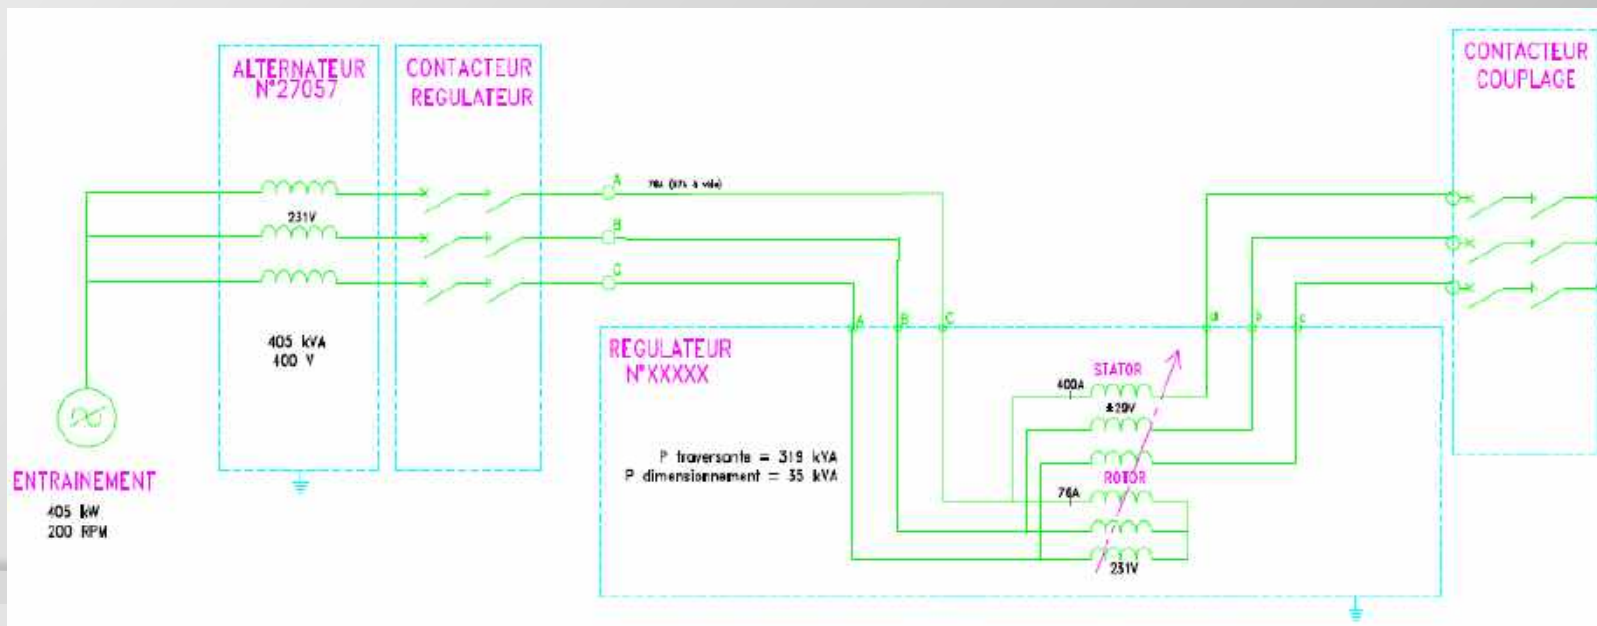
ALTERNATEUR N°27057

CONTACTEUR REGULATEUR

CONTACTEUR COUPLAGE

231V

A

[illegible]

B

C

405 kVA
400 V

A B C

a b c

REGULATEUR N°XXXXX

STATOR

400A

±29V

P traversante = 319 kVA
P dimensionnement = 35 kVA

ROTOR

76A

231V

ENTRAINEMENT
405 kW
200 RPM